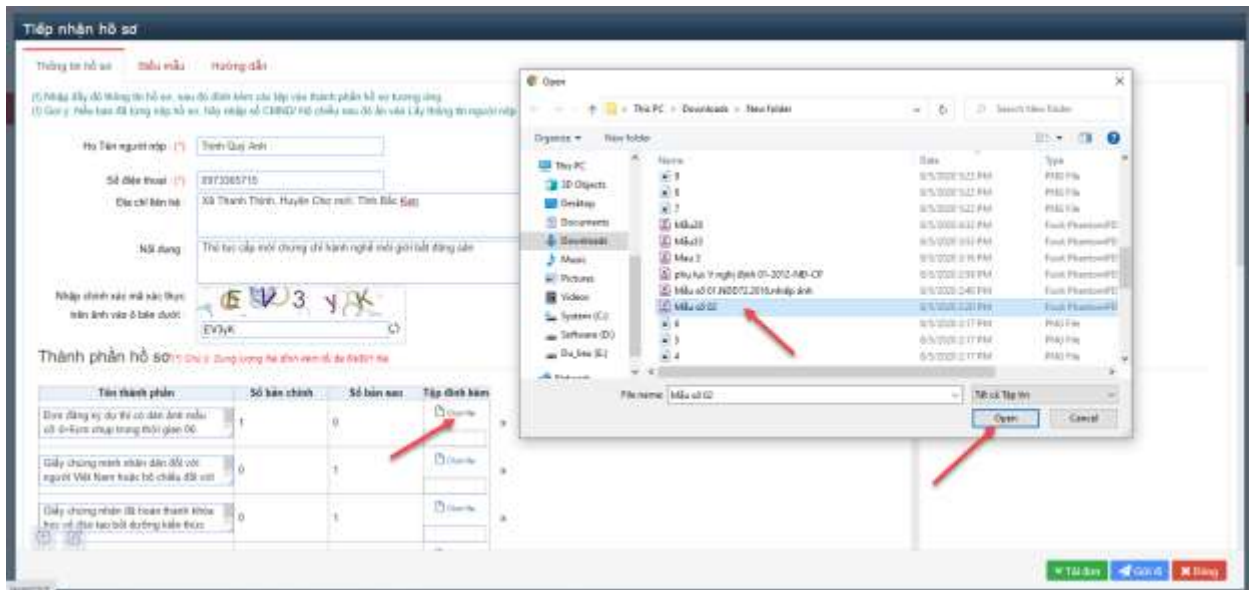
Tiếp nhận hồ sơ

Thông tin hồ sơ | Biểu mẫu | Hướng dẫn

(*) Nhập đầy đủ thông tin hồ sơ, sau đó đính kèm các tệp vào thành phần hồ sơ tương ứng.
(*) Gợi ý: Nếu bạn đã từng nộp hồ sơ, hãy nhập số CMND/ Hộ chiếu sau đó ấn vào Lấy thông tin người nộp

Họ Tên người nộp (*) Trịnh Quý Anh

Số điện thoại (*) 0973365715

Địa chỉ liên hệ Xã Thanh Thịnh, Huyện Chợ mới, Tỉnh Bắc Kạn

Nội dung Thủ tục cấp mới chứng chỉ hành nghề môi giới bất động sản

Nhập chính xác mã xác thực trên ảnh vào ô bên dưới: EV3yK

EV3yK

Thành phần hồ sơ (*) Chú ý: Dung lượng file đính kèm tối đa 8MB!!! file

| Tên thành phần | Số bản chính | Số bản sao | Tệp đính kèm |
|---|---|---|---|
| Đơn đăng ký dự thi có dán ảnh mầu cỡ 4×6cm chụp trong thời gian 06 | 1 | 0 | Chọn tệp |
| Giấy chứng minh nhân dân đối với người Việt Nam hoặc hộ chiếu đối với | 0 | 1 | Chọn tệp |
| Giấy chứng nhận đã hoàn thành khóa học về đào tạo bồi dưỡng kiến thức | 0 | 1 | Chọn tệp |

Open

This PC > Downloads > New folder

Search New folder

Organize ▾ New folder

This PC
3D Objects
Desktop
Documents
Downloads
Music
Pictures
Videos
System (C:)
Software (D:)
Du_lieu (E:)
Network

| Name | Date | Type |
|---|---|---|
| 9 | 8/5/2020 5:22 PM | PNG File |
| 8 | 8/5/2020 5:22 PM | PNG File |
| 7 | 8/5/2020 5:22 PM | PNG File |
| Mẫu20 | 8/5/2020 4:02 PM | Foxit PhantomPD |
| Mẫu03 | 8/5/2020 3:02 PM | Foxit PhantomPD |
| Mau 2 | 8/5/2020 3:16 PM | Foxit PhantomPD |
| phụ lục V nghị định 01-2012-NĐ-CP | 8/5/2020 2:59 PM | Foxit PhantomPD |
| Mẫu số 01.NĐ072.2016.nhập ảnh | 8/5/2020 2:40 PM | Foxit PhantomPD |
| Mẫu số 02 | 8/5/2020 2:20 PM | Foxit PhantomPD |
| 6 | 8/5/2020 2:17 PM | PNG File |
| 5 | 8/5/2020 2:17 PM | PNG File |
| 4 | 8/5/2020 2:17 PM | PNG File |

File name: Mẫu số 02

Tất cả Tập tin

Open Cancel

Tải đơn | Gửi đi | Đóng